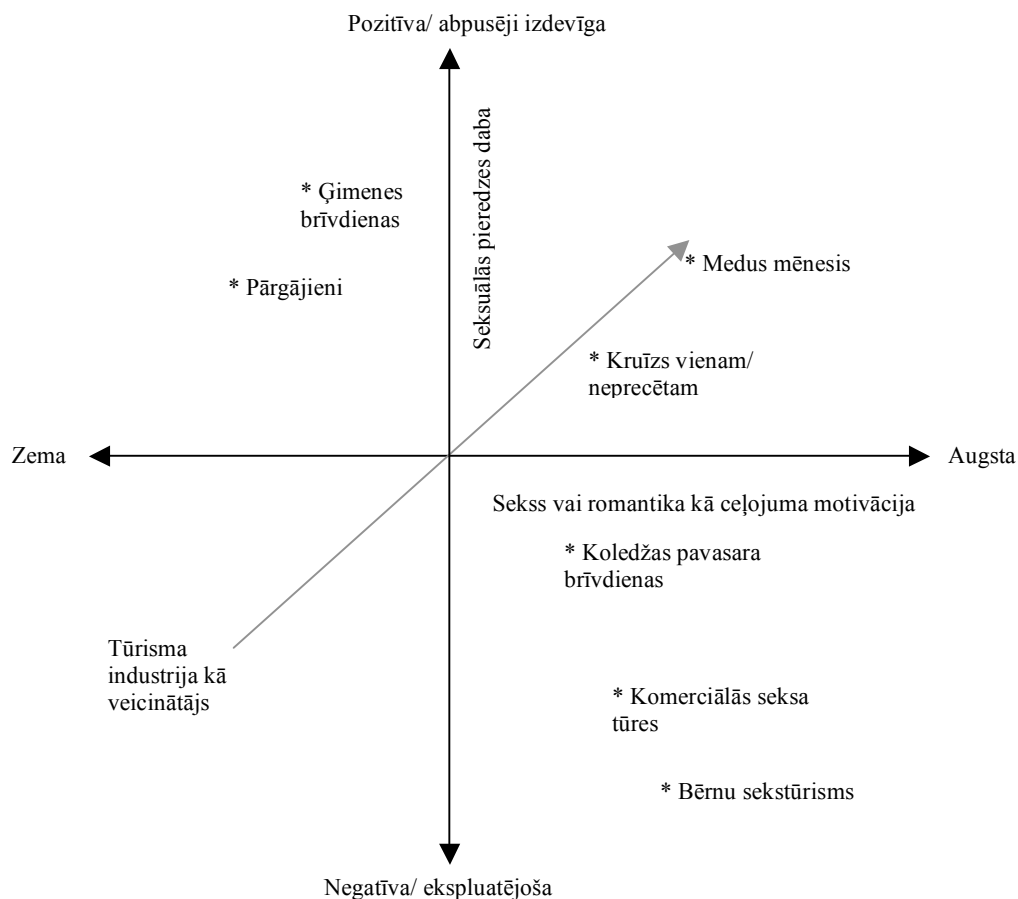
Pozitīva/ abpusēji izdevīga

Seksuālās pieredzes daba

* Ģimenes brīvdienas

* Pārgājieni

* Medus mēnesis

* Kruīzs vienam/ neprecētam

Zema

Augsta

Sekss vai romantika kā ceļojuma motivācija

* Koledžas pavasara brīvdienas

Tūrisma industrija kā veicinātājs

* Komerciālās seksa tūres

* Bērnu sekstūrisms

Negatīva/ ekspluatējoša